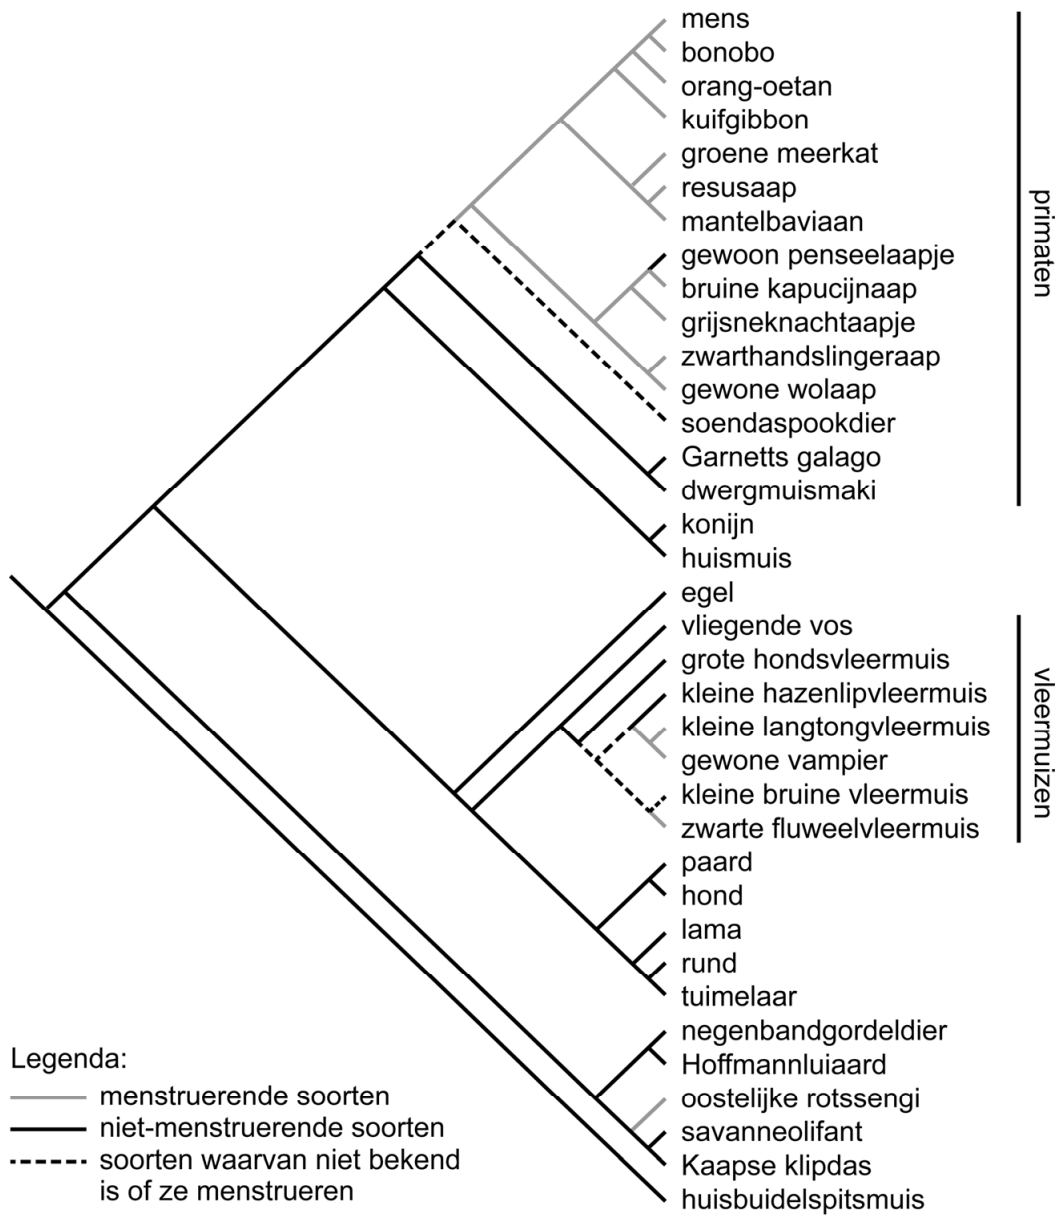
mens
bonobo
orang-oetan
kuifgibbon
groene meerkat
resusaap
mantelbaviaan
gewoon penseelaapje
bruine kapucijnaap
grijsneknachtaapje
zwarthandslingeraap
gewone wolaap
soendaspookdier
Garnetts galago
dwergmuismaki
konijn
huismuis
egel
vliegende vos
grote hondsvleermuis
kleine hazenlipvleermuis
kleine langtongvleermuis
gewone vampier
kleine bruine vleermuis
zwarte fluweelvleermuis
paard
hond
lama
rund
tuimelaar
negenbandgordeldier
Hoffmannluiaard
oostelijke rotssengi
savanneolifant
Kaapse klipdas
huisbuidelspitsmuis

primaten

vleermuizen

Legenda:
menstruerende soorten
niet-menstruerende soorten
soorten waarvan niet bekend is of ze menstrueren